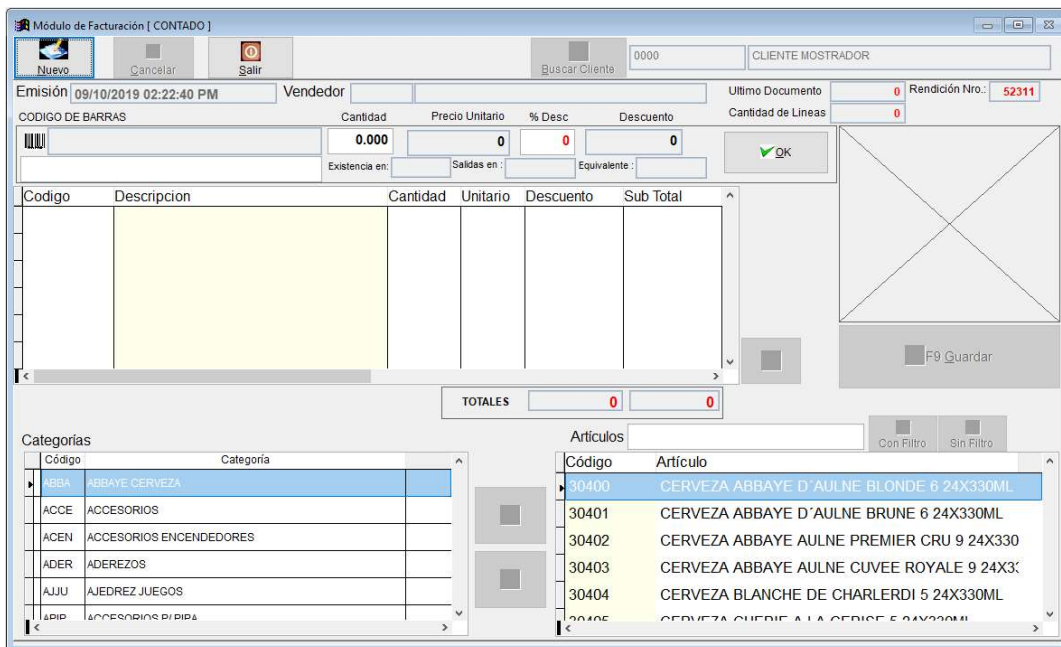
Módulo de Facturación [ CONTADO ]

Nuevo
Cancelar
Salir
Buscar Cliente
0000
CLIENTE MOSTRADOR

Emisión 09/10/2019 02:22:40 PM
Vendedor
Ultimo Documento 0
Rendición Nro.: 52311
Cantidad de Lineas 0

CODIGO DE BARRAS
Cantidad 0.000
Precio Unitario 0
% Desc 0
Descuento 0
OK
Existencia en:
Salidas en :
Equivalente :

| Codigo | Descripcion | Cantidad | Unitario | Descuento | Sub Total |
|---|---|---|---|---|---|

F9 Guardar

TOTALES 0 0

Categorías

| Código | Categoría |
|---|---|
| ABBA | ABBAYE CERVEZA |
| ACCE | ACCESORIOS |
| ACEN | ACCESORIOS ENCENDEDORES |
| ADER | ADEREZOS |
| AJJU | AJEDREZ JUEGOS |
| APIP | ACCESORIOS P/ PIPA |

Artículos
Con Filtro
Sin Filtro

| Código | Artículo |
|---|---|
| 30400 | CERVEZA ABBAYE D´AULNE BLONDE 6 24X330ML |
| 30401 | CERVEZA ABBAYE D´AULNE BRUNE 6 24X330ML |
| 30402 | CERVEZA ABBAYE AULNE PREMIER CRU 9 24X330 |
| 30403 | CERVEZA ABBAYE AULNE CUVEE ROYALE 9 24X3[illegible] |
| 30404 | CERVEZA BLANCHE DE CHARLERDI 5 24X330ML |
| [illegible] | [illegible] |